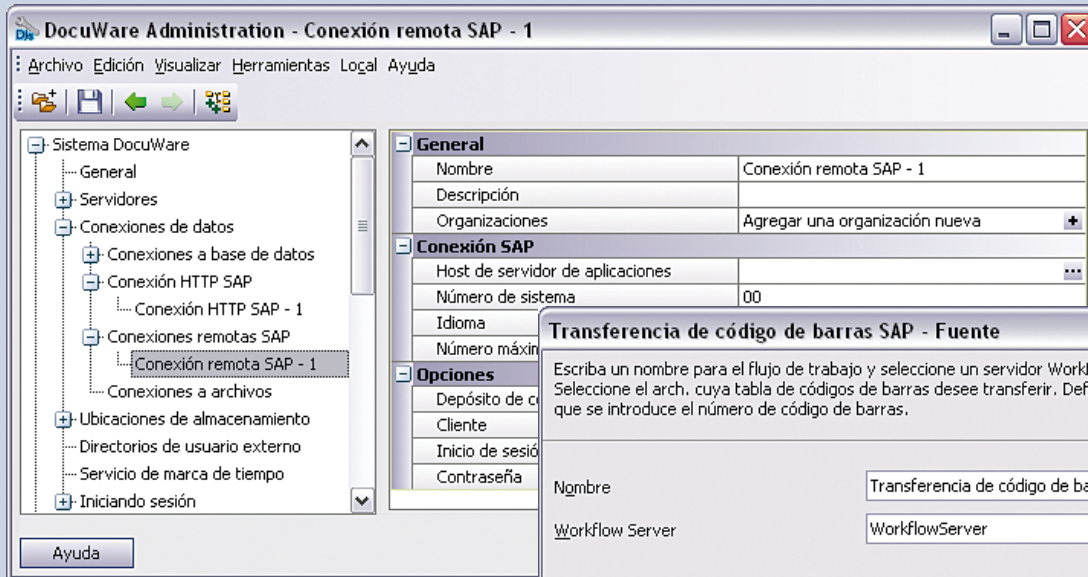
DocuWare Administration - Conexión remota SAP - 1

Archivo Edición Visualizar Herramientas Local Ayuda

Sistema DocuWare
General
Servidores
Conexiones de datos
Conexiones a base de datos
Conexión HTTP SAP
Conexión HTTP SAP - 1
Conexiones remotas SAP
Conexión remota SAP - 1
Conexiones a archivos
Ubicaciones de almacenamiento
Directorios de usuario externo
Servicio de marca de tiempo
Iniciando sesión

Ayuda

| General | |
|---|---|
| Nombre | Conexión remota SAP - 1 |
| Descripción | |
| Organizaciones | Agregar una organización nueva |
| **Conexión SAP** | |
| Host de servidor de aplicaciones | |
| Número de sistema | 00 |
| Idioma | |
| Número máxim | |
| **Opciones** | |
| Depósito de c | |
| Cliente | |
| Inicio de sesió | |
| Contraseña | |

Transferencia de código de barras SAP - Fuente

Escriba un nombre para el flujo de trabajo y seleccione un servidor Workf Seleccione el arch. cuya tabla de códigos de barras desee transferir. Def que se introduce el número de código de barras.

Nombre Transferencia de código de ba

Workflow Server WorkflowServer